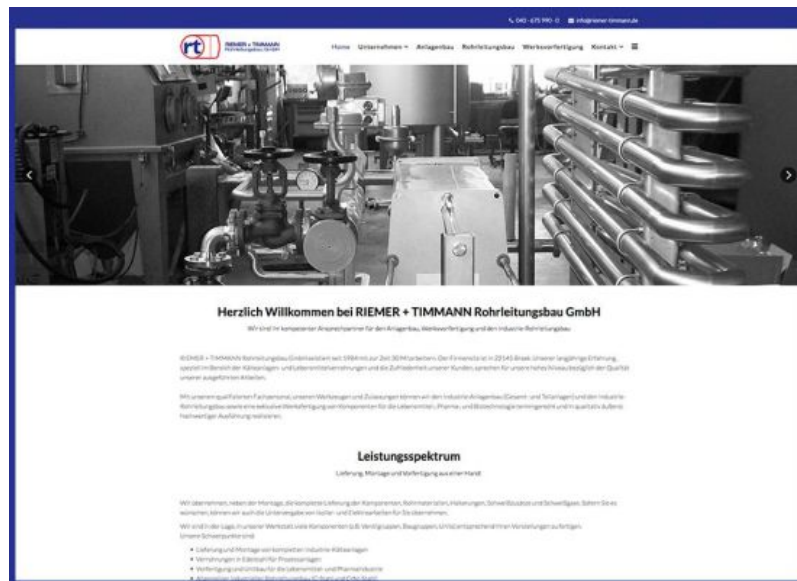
040 - 675 990 - 0   info@riemer-timmann.de

RIEMER + TIMMANN Rohrleitungsbau GmbH

Home   Unternehmen   Anlagenbau   Rohrleitungsbau   Werksvorfertigung   Kontakt

Herzlich Willkommen bei RIEMER + TIMMANN Rohrleitungsbau GmbH

Wir sind Ihr kompetenter Ansprechpartner für den Anlagenbau, Werksvorfertigung und den Industrie-Rohrleitungsbau

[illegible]

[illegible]

Leistungsspektrum

Lieferung, Montage und Vorfertigung aus einer Hand

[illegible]

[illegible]

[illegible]